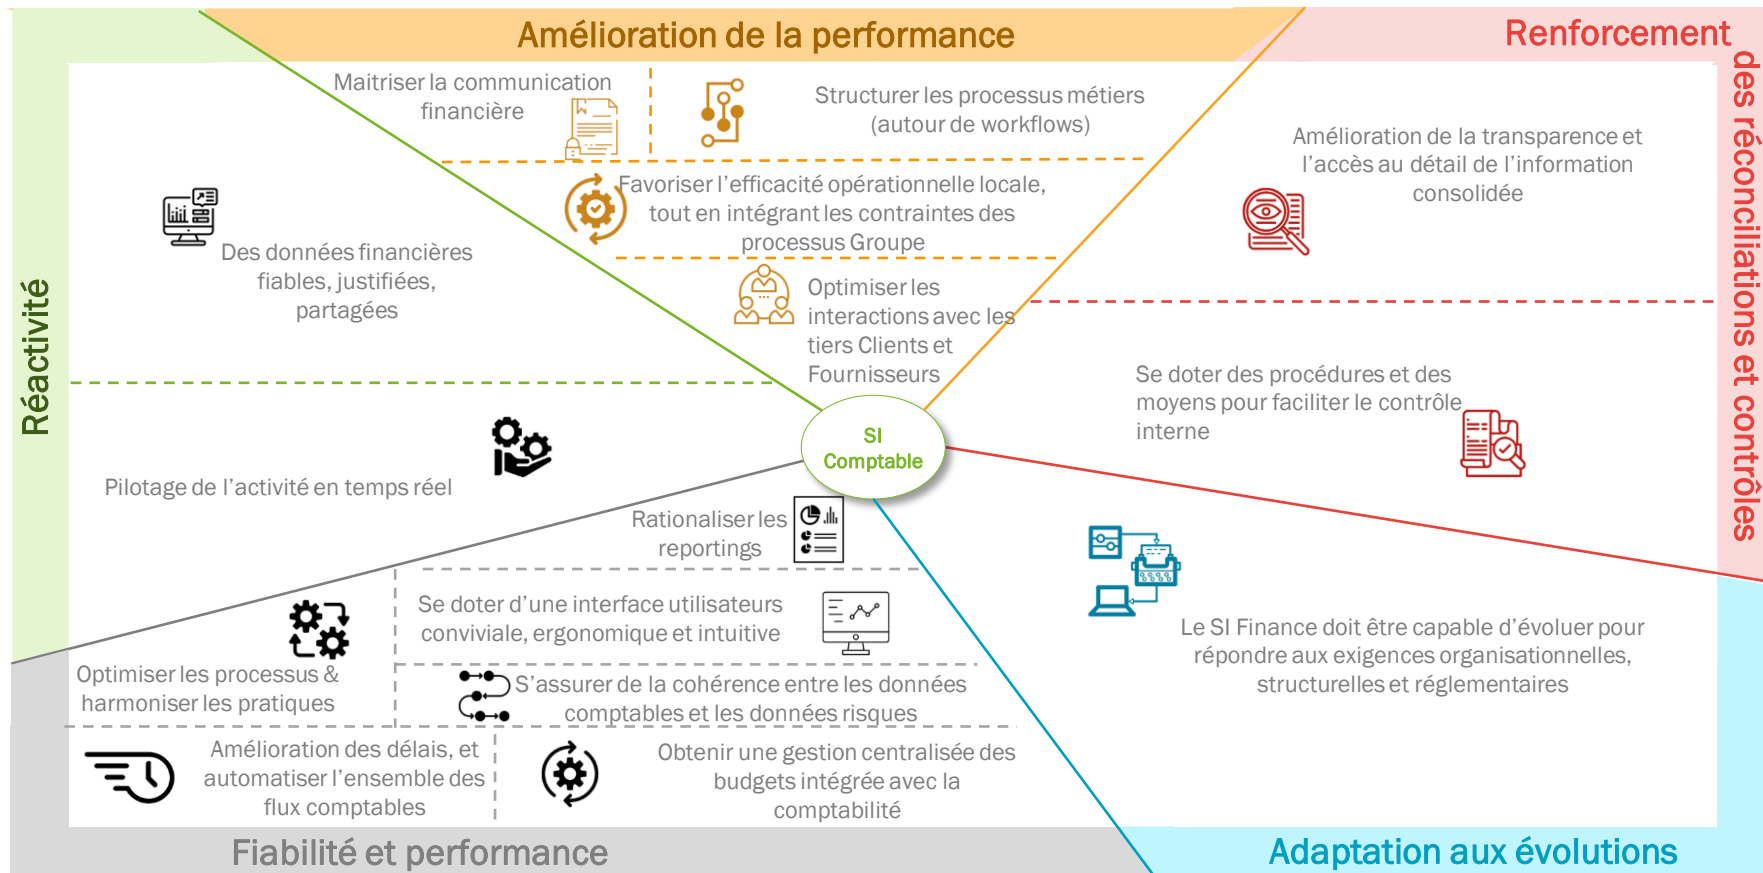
Amélioration de la performance

Renforcement des réconciliations et contrôles

Réactivité

Maitriser la communication financière

Structurer les processus métiers (autour de workflows)

Amélioration de la transparence et l'accès au détail de l'information consolidée

Favoriser l'efficacité opérationnelle locale, tout en intégrant les contraintes des processus Groupe

Des données financières fiables, justifiées, partagées

Optimiser les interactions avec les tiers Clients et Fournisseurs

Se doter des procédures et des moyens pour faciliter le contrôle interne

SI Comptable

Pilotage de l'activité en temps réel

Rationaliser les reporting

Se doter d'une interface utilisateurs conviviale, ergonomique et intuitive

Le SI Finance doit être capable d'évoluer pour répondre aux exigences organisationnelles, structurelles et réglementaires

Optimiser les processus & harmoniser les pratiques

S'assurer de la cohérence entre les données comptables et les données risques

Amélioration des délais, et automatiser l'ensemble des flux comptables

Obtenir une gestion centralisée des budgets intégrée avec la comptabilité

Fiabilité et performance

Adaptation aux évolutions